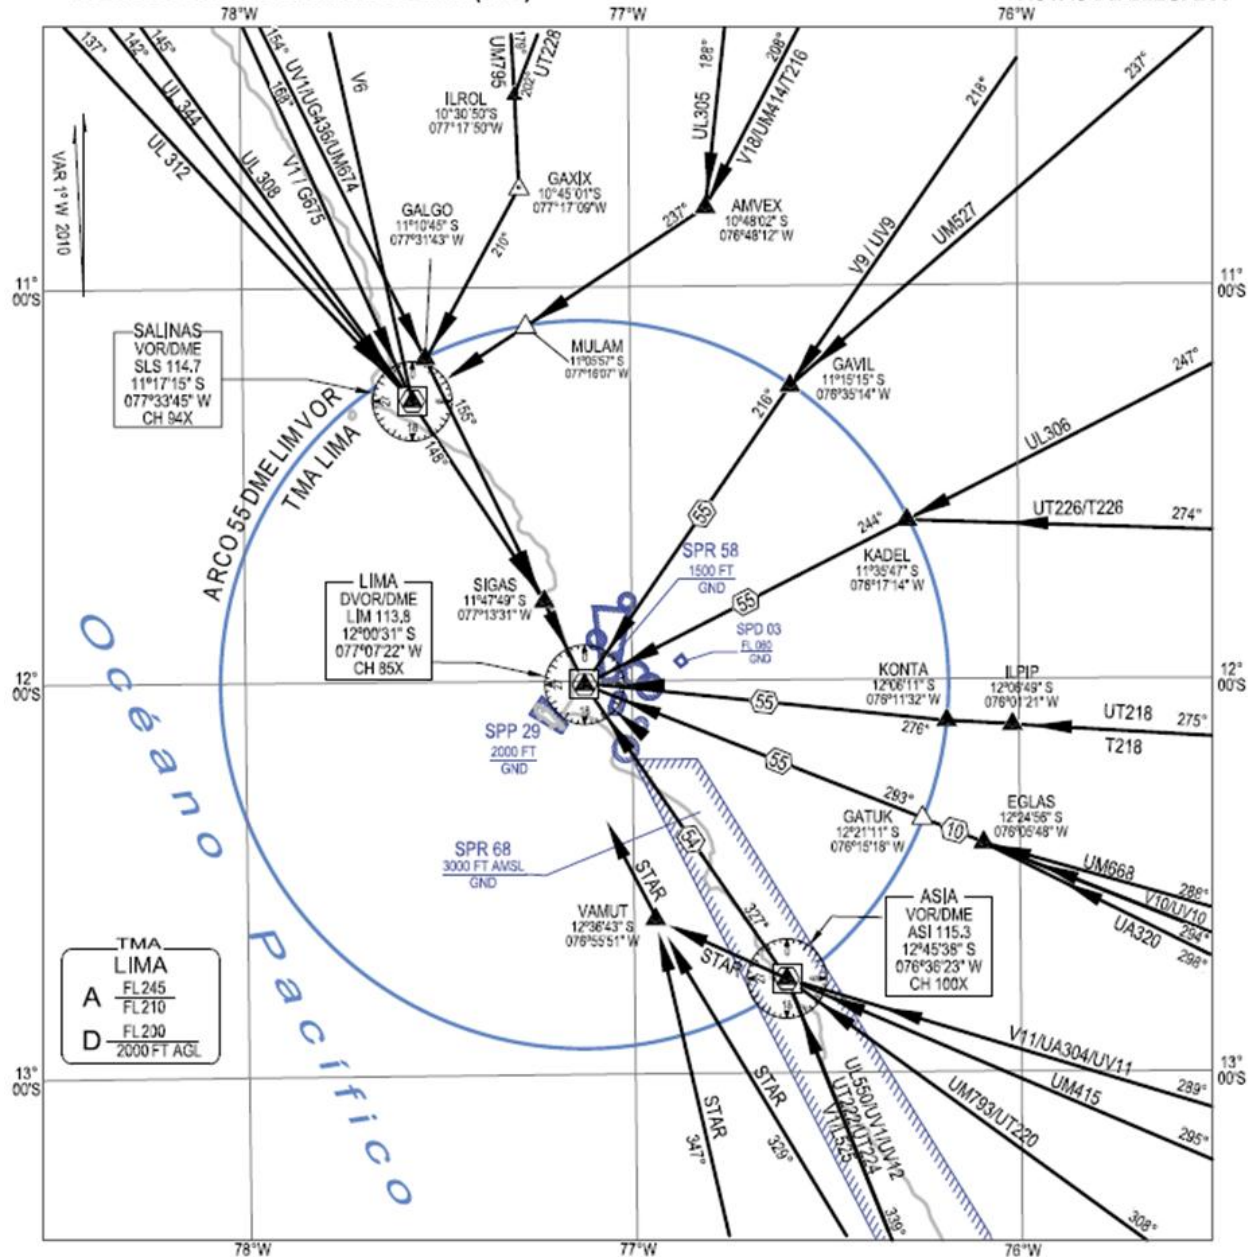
78°W
77°W
76°W

137°
142°
145°
154°
UV1/UG436/UM674
168°
V11 / G675
UL 344
UL 312
UL 308
V6
UM795
176°
UT228
202°
ILROL
10°30'50"S
077°17'50"W
210°
GAXIX
10°45'01"S
077°17'09"W
UL305
188°
V18/UM414/T216
208°
237°
AMVEX
10°48'02" S
076°48'12" W
218°
237°
V9 / UV9
UM527
VAR 1° W 2010
GALGO
11°10'45" S
077°31'43" W
11° 00'S
11° 00'S
MULAM
11°05'57" S
077°16'07" W
SALINAS
VOR/DME
SLS 114.7
11°17'15" S
077°33'45" W
CH 94X
155°
148°
GAVIL
11°15'15" S
076°35'14" W
216°
247°
UL306
ARCO 55 DME LIM VOR
TMA LIMA
55
SPR 58
1500 FT
GND
244°
UT226/T226
274°
KADEL
11°35'47" S
076°17'14" W
LIMA
DVOR/DME
LIM 113.8
12°00'31" S
077°07'22" W
CH 85X
SIGAS
11°47'49" S
077°13'31" W
55
SPD 03
FL 080
GND
Océano Pacífico
12° 00'S
12° 00'S
KONTA
12°06'11" S
076°11'32" W
ILPIP
12°06'49" S
076°01'21" W
UT218
275°
T218
55
276°
SPP 29
2000 FT
GND
55
283°
GATUK
12°21'11" S
076°15'18" W
10
EGLAS
12°24'56" S
076°05'48" W
UM668
288°
V10/UV10
294°
UA320
298°
SPR 68
3000 FT AMSL
GND
54
STAR
VAMUT
12°36'43" S
076°55'51" W
327°
ASIA
VOR/DME
ASI 115.3
12°45'38" S
076°36'23" W
CH 100X
STAR
TMA
LIMA
A $\frac{FL245}{FL210}$
D $\frac{FL200}{2000 FT AGL}$
V11/UA304/UV11
UM415
289°
13° 00'S
13° 00'S
UM793/UT220
295°
STAR
STAR
347°
329°
UL550/UV1/UV12
UT222/UT224
V1/V325
336°
308°
78°W
77°W
76°W